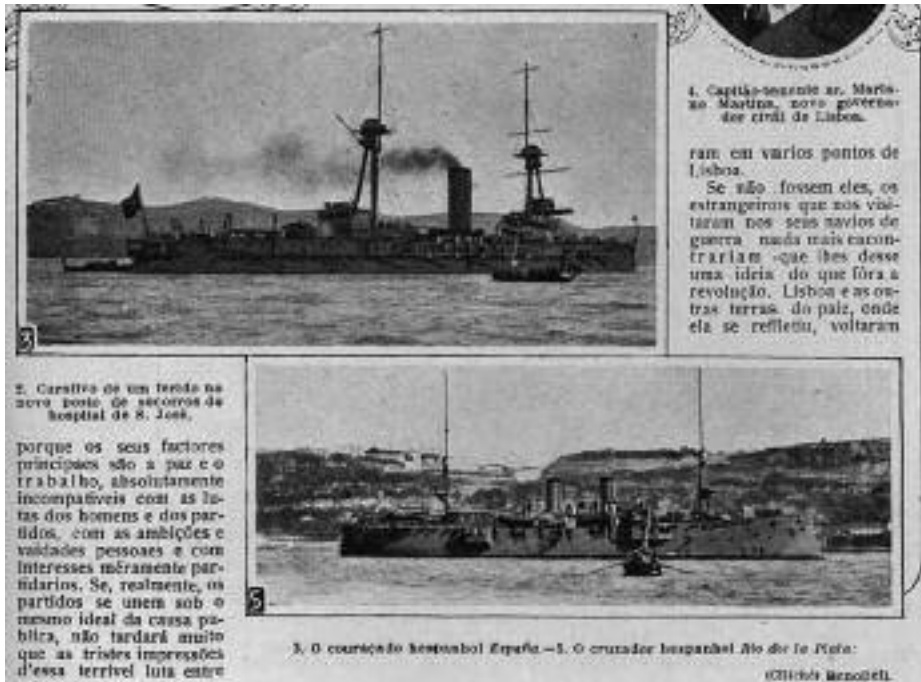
3

4. Capitão-tenente sr. Mariano Martins, novo governador civil de Lisboa.

ram em varios pontos de Lisboa.

Se não fossem eles, os estrangeiros que nos visitaram nos seus navios de guerra nada mais encontrariam que lhes desse uma ideia do que fôra a revolução. Lisboa e as outras terras do paiz, onde ela se refletiu, voltaram

2. Curativo de um ferido no novo posto de socorros do hospital de S. José.

porque os seus factores principaes são a paz e o trabalho, absolutamente incompativeis com as lutas dos homens e dos partidos, com as ambições e vaidades pessoaes e com interesses méramente partidarios. Se, realmente, os partidos se unem sob o mesmo ideal da causa publica, não tardará muito que as tristes impressões d'essa terrivel luta entre

5

3. O couraçado hespanhol España.—5. O cruzador hespanhol Rio de la Plata.

(Clichés Benoliel).